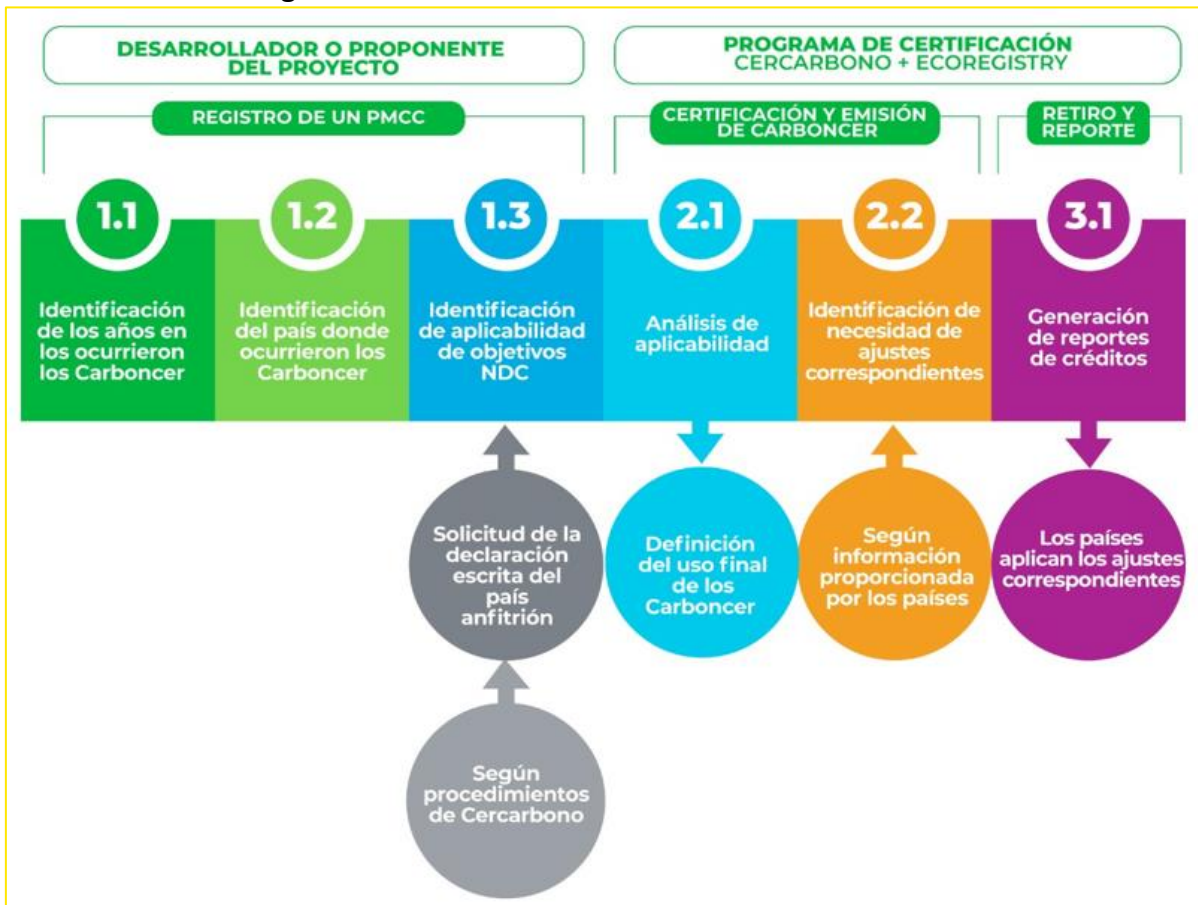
DESARROLLADOR O PROPONENTE DEL PROYECTO

PROGRAMA DE CERTIFICACIÓN CERCARBONO + ECOREGISTRY

REGISTRO DE UN PMCC

CERTIFICACIÓN Y EMISIÓN DE CARBONCER

RETIRO Y REPORTE

1.1

Identificación de los años en los ocurrieron los Carboncer

1.2

Identificación del país donde ocurrieron los Carboncer

1.3

Identificación de aplicabilidad de objetivos NDC

2.1

Análisis de aplicabilidad

2.2

Identificación de necesidad de ajustes correspondientes

3.1

Generación de reportes de créditos

Solicitud de la declaración escrita del país anfitrión

Definición del uso final de los Carboncer

Según información proporcionada por los países

Los países aplican los ajustes correspondientes

Según procedimientos de Cercarbono